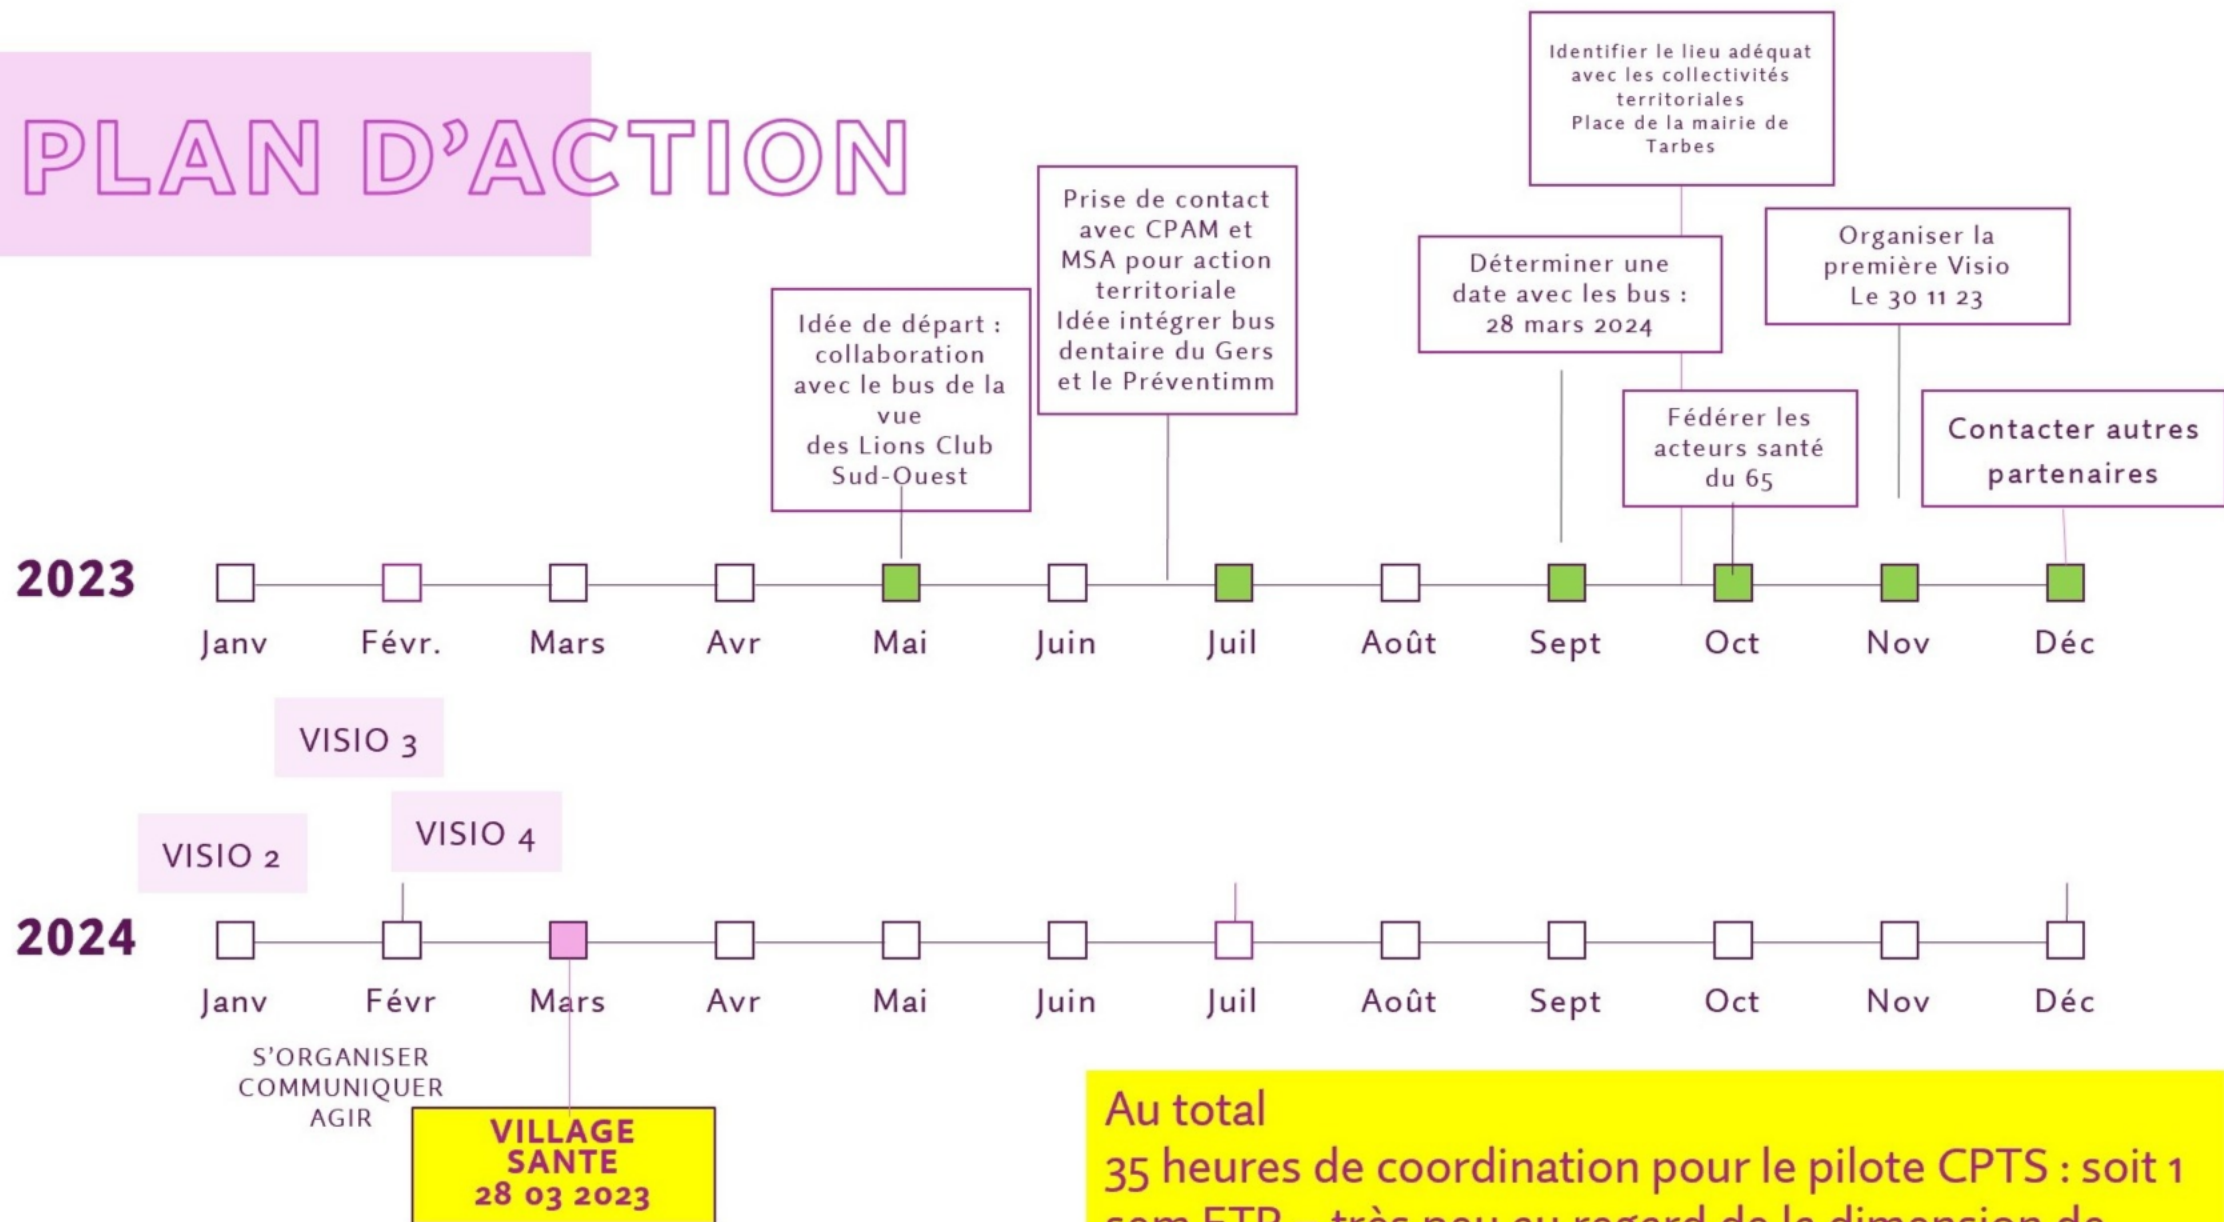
PLAN D'ACTION

Identifier le lieu adéquat avec les collectivités territoriales
Place de la mairie de Tarbes

Prise de contact avec CPAM et MSA pour action territoriale
Idée intégrer bus dentaire du Gers et le Préventimm

Déterminer une date avec les bus : 28 mars 2024

Organiser la première Visio
Le 30 11 23

Idée de départ : collaboration avec le bus de la vue des Lions Club Sud-Ouest

Fédérer les acteurs santé du 65

Contacter autres partenaires

2023

Janv Févr. Mars Avr Mai Juin Juil Août Sept Oct Nov Déc

VISIO 3

VISIO 2

VISIO 4

2024

Janv Févr Mars Avr Mai Juin Juil Août Sept Oct Nov Déc

S'ORGANISER
COMMUNIQUER
AGIR

VILLAGE SANTE
28 03 2023

Au total
35 heures de coordination pour le pilote CPTS : soit 1 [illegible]